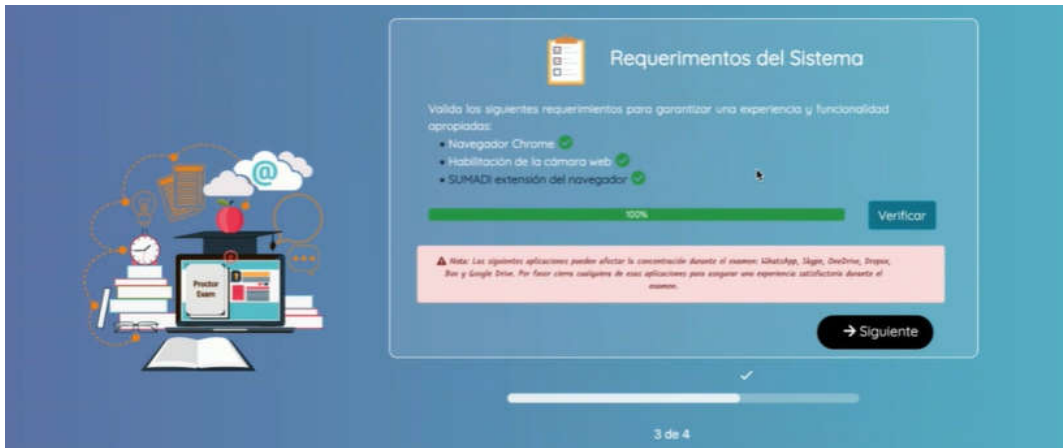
Proctor Exam

Requerimentos del Sistema

Valida los siguientes requerimientos para garantizar una experiencia y funcionalidad apropiadas:

- Navegador Chrome
- Habilitación de la cámara web
- SUMADI extensión del navegador

100%

Verificar

Nota: Las siguientes aplicaciones pueden afectar la concentración durante el examen: WhatsApp, Skype, OneDrive, Dropox, Box y Google Drive. Por favor cierra cualquiera de esas aplicaciones para asegurar una experiencia satisfactoria durante el examen.

→ Siguiente

3 de 4